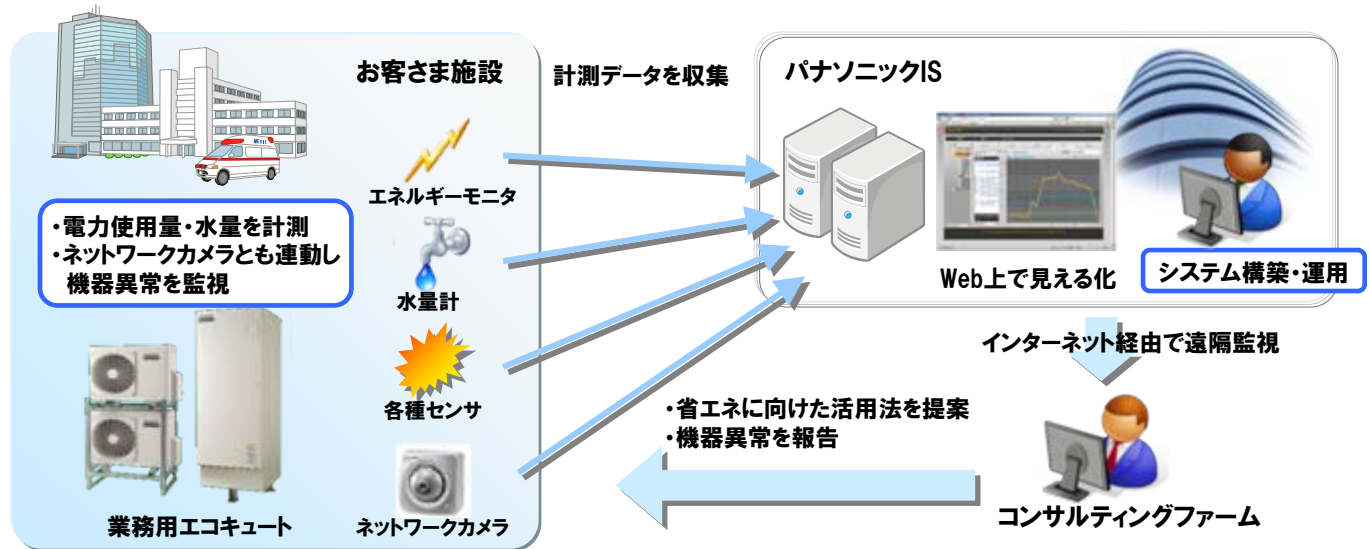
お客さま施設

・電力使用量・水量を計測
・ネットワークカメラとも連動し
機器異常を監視

業務用エコキュート

エネルギーモニタ

水量計

各種センサ

ネットワークカメラ

計測データを収集

パナソニックIS

Web上で見える化

システム構築・運用

インターネット経由で遠隔監視

・省エネに向けた活用法を提案
・機器異常を報告

コンサルティングファーム